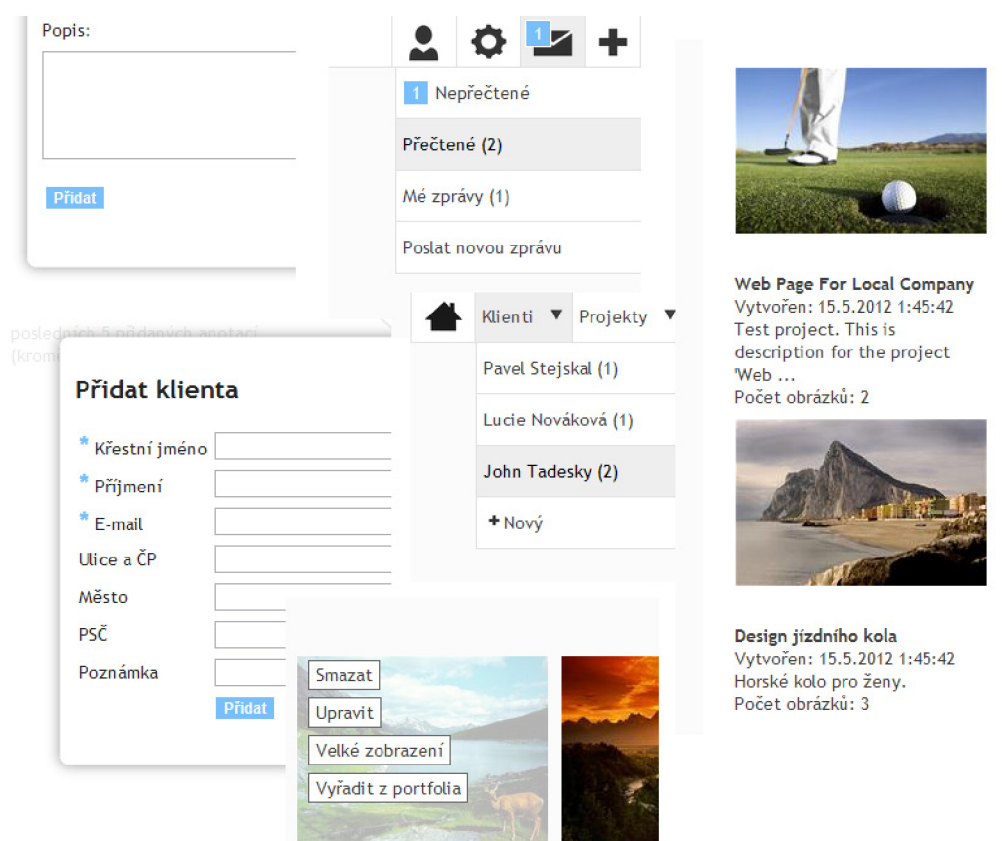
Popis:

Přidat

1

1 Nepřečtené

Přečtené (2)

Mé zprávy (1)

Poslat novou zprávu

Klienti ▼ Projekty ▼

Pavel Stejskal (1)

Lucie Nováková (1)

John Tadesky (2)

+ Nový

posledních 5 přidaných anotací (krom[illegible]

Přidat klienta

* Křestní jméno

* Příjmení

* E-mail

Ulice a ČP

Město

PSČ

Poznámka

Přidat

Smazat

Upravit

Velké zobrazení

Vyřadit z portfolia

Web Page For Local Company
Vytvořen: 15.5.2012 1:45:42
Test project. This is description for the project 'Web ...
Počet obrázků: 2

Design jízdního kola
Vytvořen: 15.5.2012 1:45:42
Horské kolo pro ženy.
Počet obrázků: 3